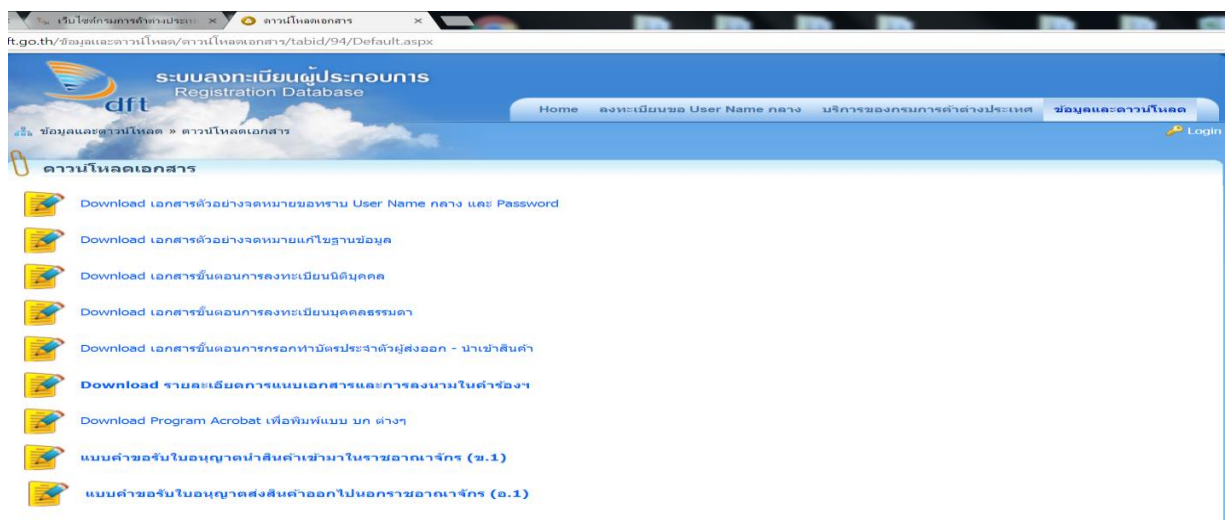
เว็บไซต์กรมการค้าต่างประเ ×
ดาวน์โหลดเอกสาร ×

ft.go.th/ข้อมูลและดาวน์โหลด/ดาวน์โหลดเอกสาร/tabid/94/Default.aspx

dft
ระบบลงทะเบียนผู้ประกอบการ
Registration Database

Home ลงทะเบียนขอ User Name กลาง บริการของกรมการค้าต่างประเทศ ข้อมูลและดาวน์โหลด

ข้อมูลและดาวน์โหลด » ดาวน์โหลดเอกสาร

Login

ดาวน์โหลดเอกสาร

Download เอกสารตัวอย่างจดหมายขอทราบ User Name กลาง และ Password

Download เอกสารตัวอย่างจดหมายแก้ไขฐานข้อมูล

Download เอกสารขั้นตอนการลงทะเบียนนิติบุคคล

Download เอกสารขั้นตอนการลงทะเบียนบุคคลธรรมดา

Download เอกสารขั้นตอนการกรอกทำบัตรประจำตัวผู้ส่งออก - นำเข้าสินค้า

Download รายละเอียดการแนบเอกสารและการลงนามในคำร้องฯ

Download Program Acrobat เพื่อพิมพ์แบบ บก ต่างๆ

แบบคำขอรับใบอนุญาตนำสินค้าเข้ามาในราชอาณาจักร (ข.1)

แบบคำขอรับใบอนุญาตส่งสินค้าออกไปนอกราชอาณาจักร (อ.1)